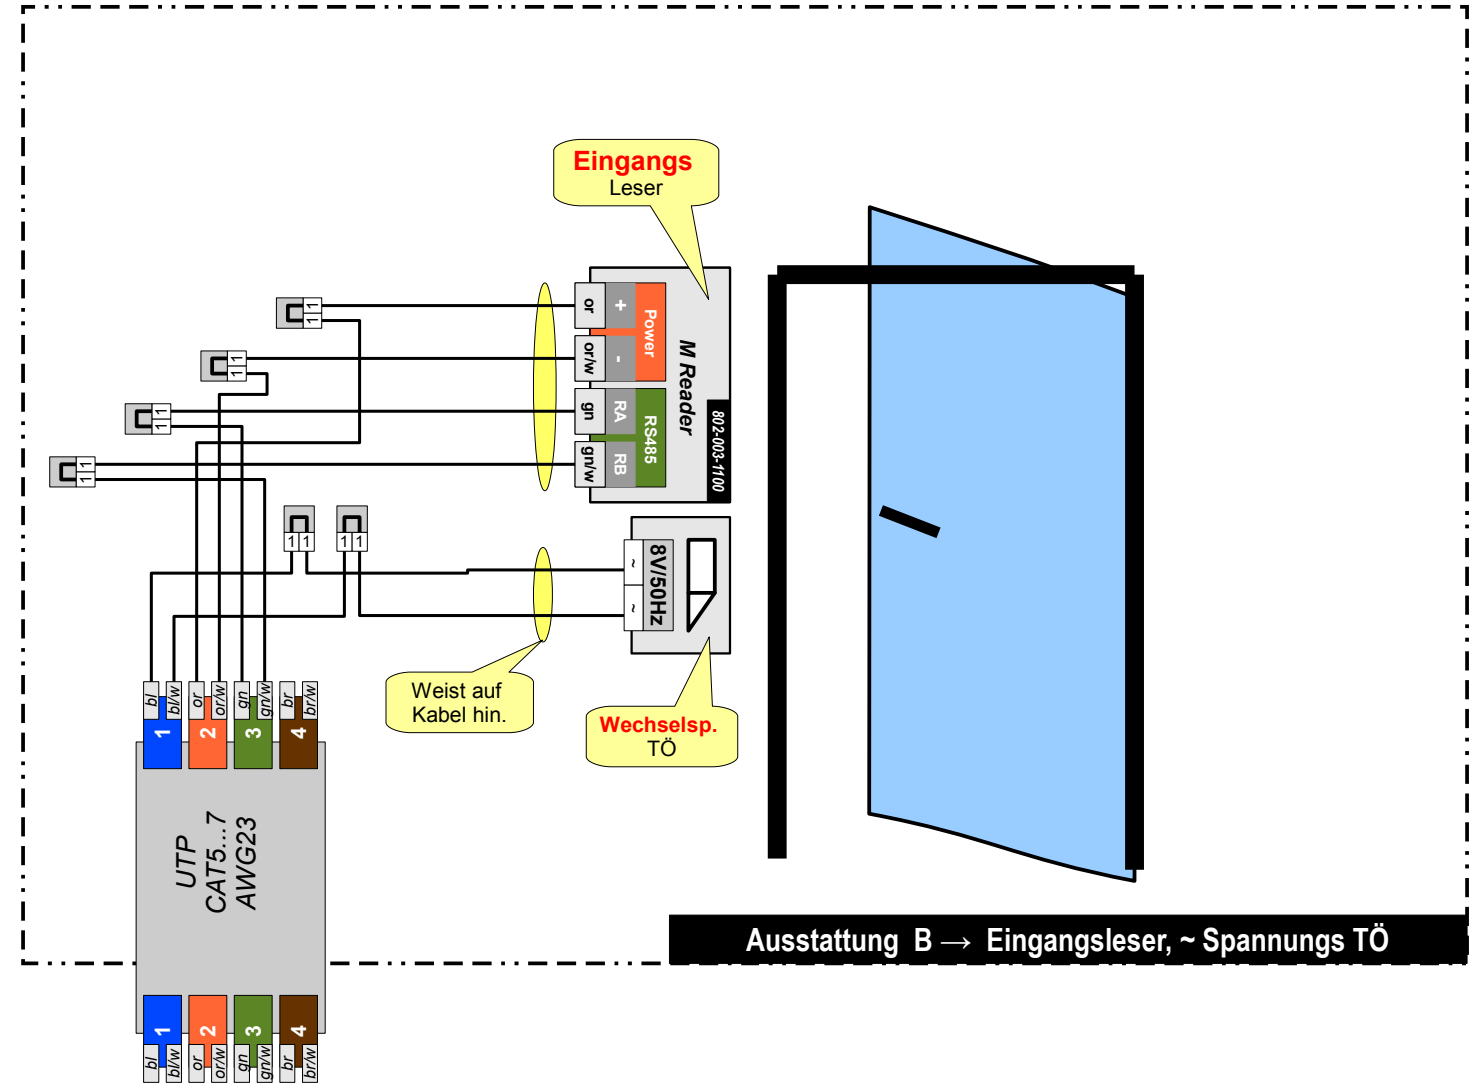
Eingangs
Leser

or
or/w
gn
gn/w
+
-
RA
RB
Power
RS485
M Reader
802-003-1100

1 1
1 1
1 1
1 1
1 1
1 1

~
~
8V/50Hz

Weist auf
Kabel hin.

Wechselsp.
TÖ

bl
bl/w
or
or/w
gn
gn/w
br
br/w
1
2
3
4

UTP
CAT5...7
AWG23

1
2
3
4
bl
bl/w
or
or/w
gn
gn/w
br
br/w

Ausstattung B → Eingangsleser, ~ Spannungs TÖ